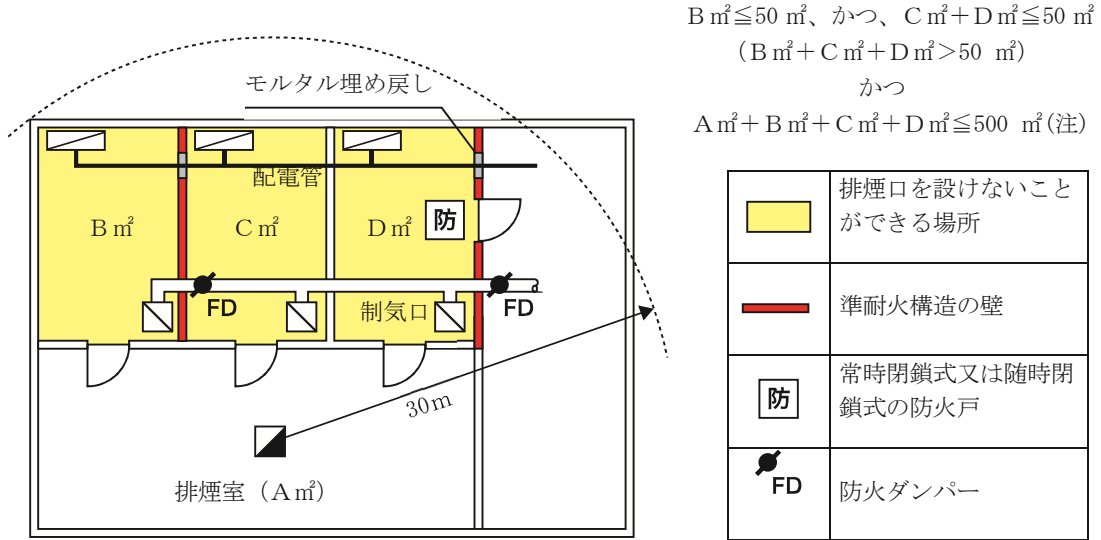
B㎡≦50 ㎡、かつ、C㎡+D㎡≦50 ㎡
(B㎡+C㎡+D㎡>50 ㎡)
かつ
A㎡+B㎡+C㎡+D㎡≦500 ㎡(注)

モルタル埋め戻し

配電管

B㎡

C㎡

D㎡

防

FD

制気口

FD

30m

排煙室(A㎡)

| | |
|---|---|
| | 排煙口を設けないことができる場所 |
| | 準耐火構造の壁 |
| 防 | 常時閉鎖式又は随時閉鎖式の防火戸 |
| FD | 防火ダンパー |